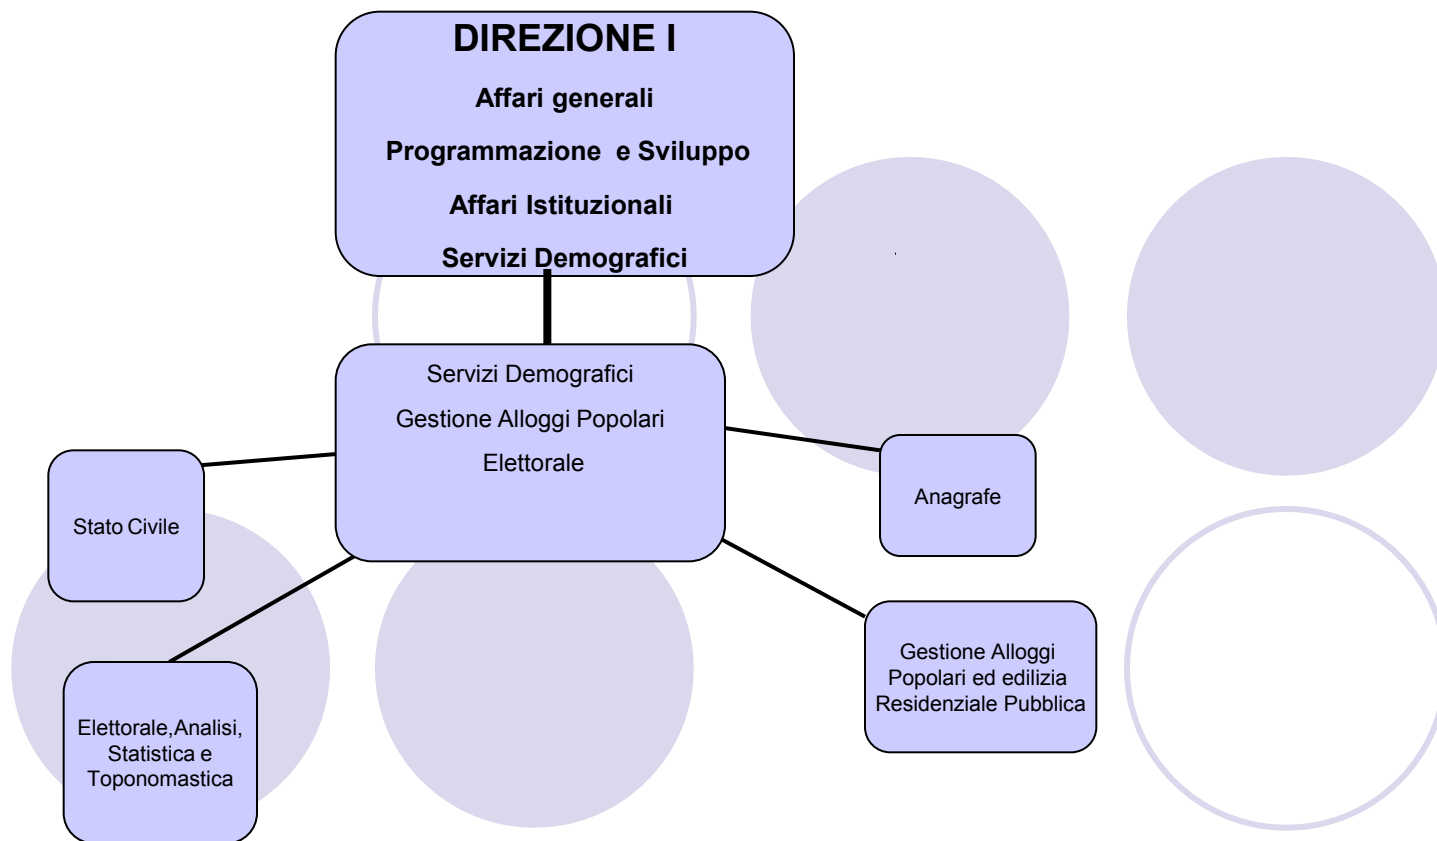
DIREZIONE I

Affari generali

Programmazione  e Sviluppo

Affari Istituzionali

Servizi Demografici

Servizi Demografici

Gestione Alloggi Popolari

Elettorale

Stato Civile

Anagrafe

Elettorale,Analisi, Statistica e Toponomastica

Gestione Alloggi Popolari ed edilizia Residenziale Pubblica